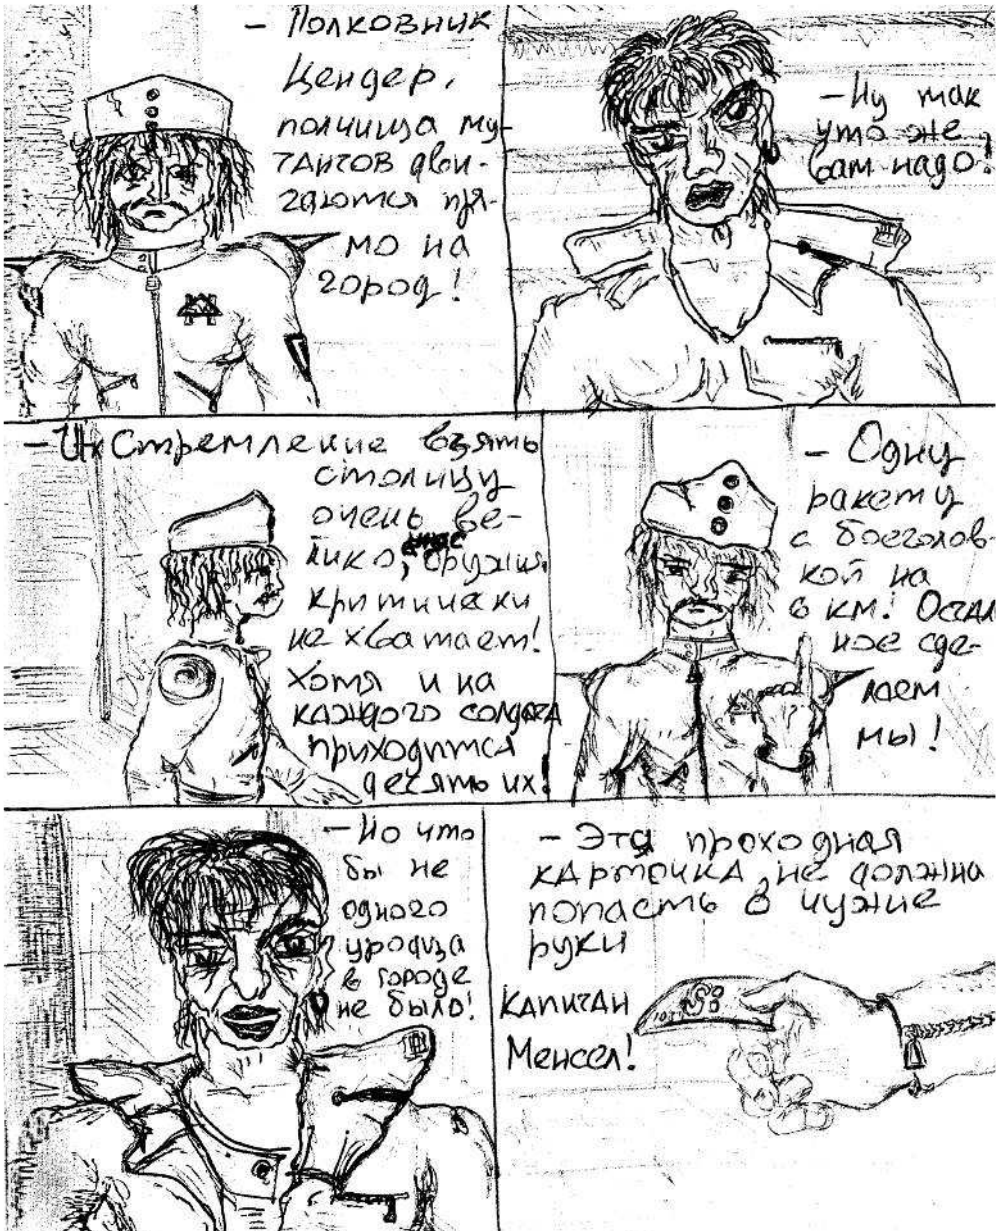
– Полковник Цендер, полчища мутантов двигаются прямо на город!

– Ну так что же вам надо!

– Их Стремление взять столицу очень велико, оружия практически не хватает! Хотя и на каждого солдата приходится десять их!

– Одну ракету с боеголовкой на 6 км! Остальное сделаем мы!

– Но что бы не одного урода в городе не было!

– Эта проходная карточка не должна попасть в чужие руки

Капитан Менсел!